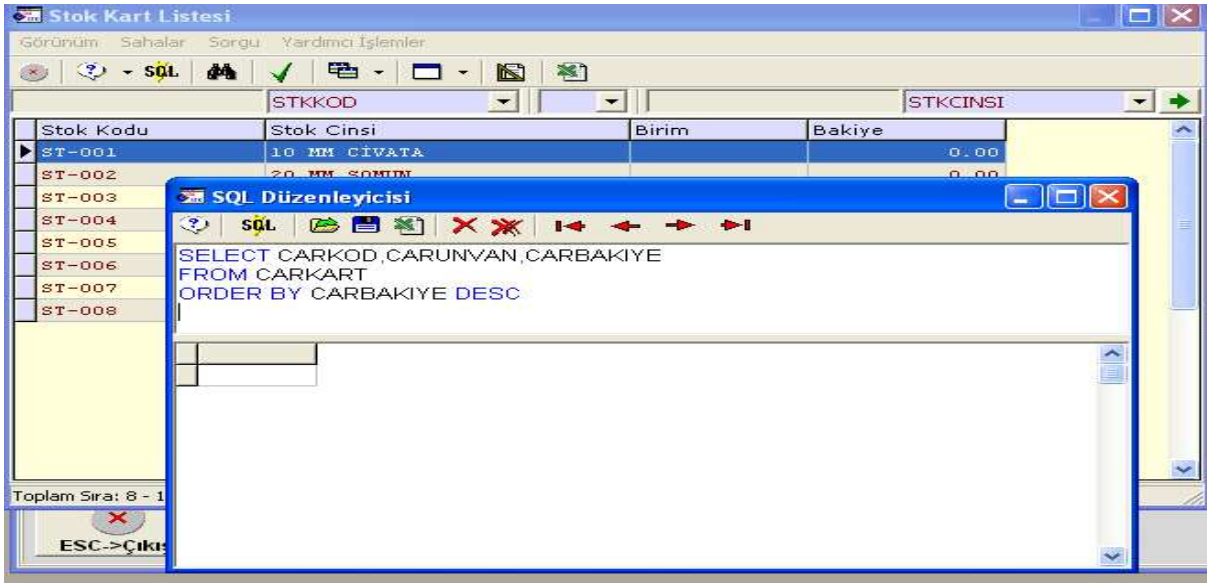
Stok Kart Listesi

Görünüm Sahalar Sorgu Yardımcı İşlemler

SQL

STKKOD STKCINSI

| Stok Kodu | Stok Cinsi | Birim | Bakiye |
|---|---|---|---|
| ST-001 | 10 MM CİVATA | | 0.00 |
| ST-002 | 20 MM SOMUN | | 0.00 |
| ST-003 | | | |
| ST-004 | | | |
| ST-005 | | | |
| ST-006 | | | |
| ST-007 | | | |
| ST-008 | | | |

Toplam Sıra: 8 - 1

ESC->Çıkış

SQL Düzenleyicisi

SQL

SELECT CARKOD,CARUNVAN,CARBAKIYE
FROM CARKART
ORDER BY CARBAKIYE DESC